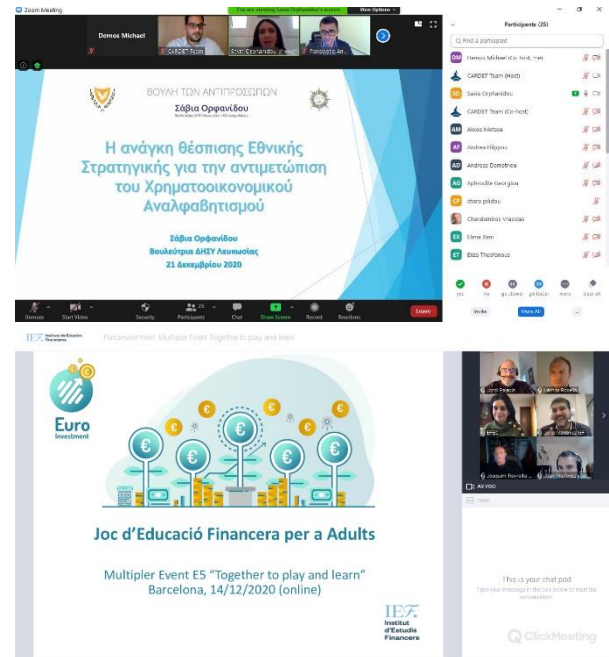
Zoom Meeting

You are viewing Savia Orphanidou's screen View Options

Demos Michael

CARDET Team

Savia Orphanidou

Participants (25)

Find a participant

Demos Michael (Co-host, me)

CARDET Team (Host)

Savia Orphanidou

CARDET Team (Co-host)

Alexia Metaxa

Andrea Filippou

Andreas Demetriou

Aphrodite Georgiou

chara pilidou

Charalambos Vrasidas

Elena Xeni

Eliza Theofanous

ΒΟΥΛΗ ΤΩΝ ΑΝΤΙΠΡΟΣΩΠΩΝ

Σάβια Ορφανίδου

Η ανάγκη θέσπισης Εθνικής Στρατηγικής για την αντιμετώπιση του Χρηματοοικονομικού Αναλφαβητισμού

Σάβια Ορφανίδου
Βουλεύτρια ΔΗΣΥ Λευκωσίας
21 Δεκεμβρίου 2020

Unmute Start Video Security Participants 25 Chat Share Screen Record Reactions Leave

yes no go slower go faster more clear all

Invite Mute All

Institut d'Estudis Financers

EuroInvestment: Multipler Event Together to play and learn

Euro Investment

Joc d'Educació Financera per a Adults

Multipler Event E5 "Together to play and learn"
Barcelona, 14/12/2020 (online)

IEF Institut d'Estudis Financers

AV Pod

Chat

This is your chat pod
Type your message in the box below to start the conversation

ClickMeeting